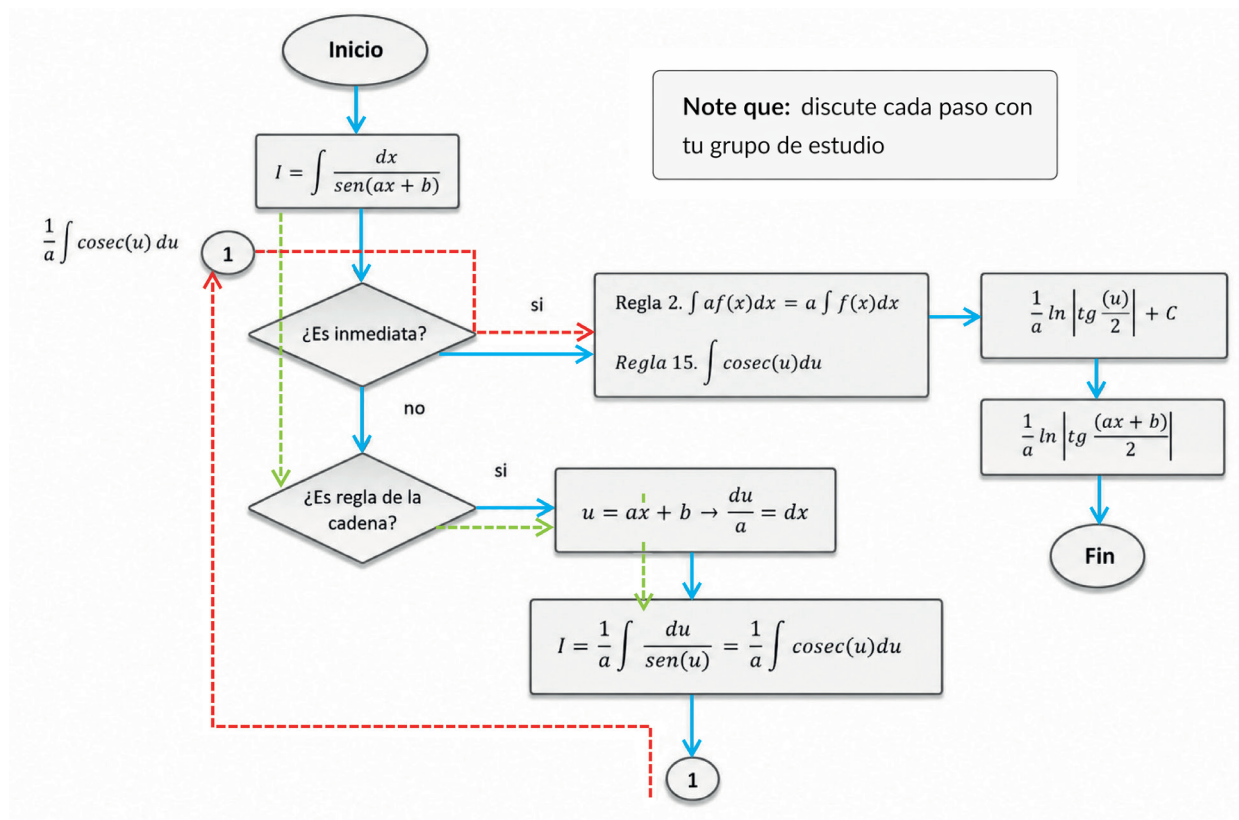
Inicio

Note que: discute cada paso con tu grupo de estudio

$I = \int \frac{dx}{sen(ax+b)}$

$\frac{1}{a}\int cosec(u)\,du$

1

¿Es inmediata?

si

Regla 2. $\int af(x)dx = a\int f(x)dx$

$Regla\ 15.\ \int cosec(u)du$

$\frac{1}{a}ln\left|tg\frac{(u)}{2}\right| + C$

$\frac{1}{a}ln\left|tg\frac{(ax+b)}{2}\right|$

Fin

no

si

¿Es regla de la cadena?

$u = ax + b \rightarrow \frac{du}{a} = dx$

$I = \frac{1}{a}\int \frac{du}{sen(u)} = \frac{1}{a}\int cosec(u)du$

1